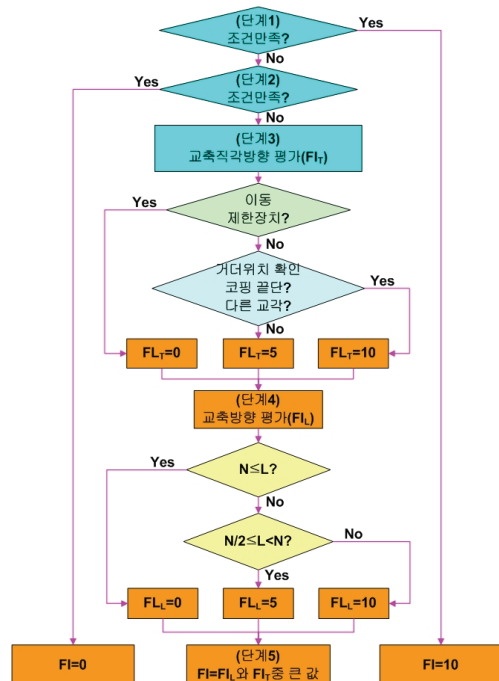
(단계1)
조건만족?

Yes

No

Yes

(단계2)
조건만족?

No

(단계3)
교축직각방향 평가($FI_T$)

Yes

이동
제한장치?

No

거더위치 확인
코핑 끝단?
다른 교각?

Yes

No

$FL_T$=0

$FL_T$=5

$FL_T$=10

(단계4)
교축방향 평가($FI_L$)

Yes

N≤L?

No

N/2≤L<N?

No

Yes

$FL_L$=0

$FL_L$=5

$FL_L$=10

FI=0

(단계5)
FI=$FI_L$와 $FI_T$중 큰 값

FI=10